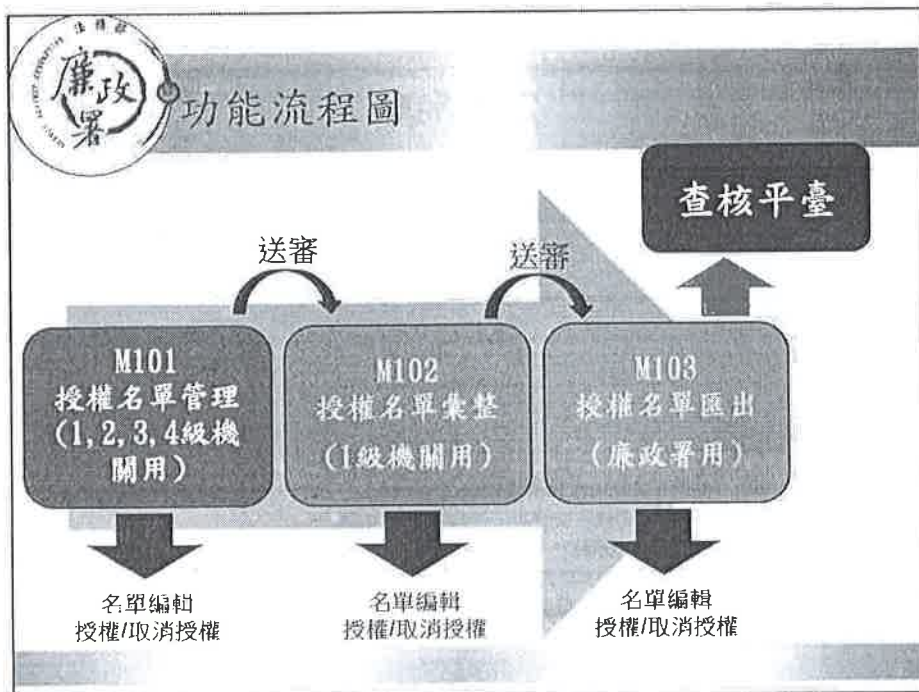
法務部
廉政署

功能流程圖

查核平臺

送審

送審

M101
授權名單管理
(1,2,3,4級機關用)

M102
授權名單彙整
(1級機關用)

M103
授權名單匯出
(廉政署用)

名單編輯
授權/取消授權

名單編輯
授權/取消授權

名單編輯
授權/取消授權